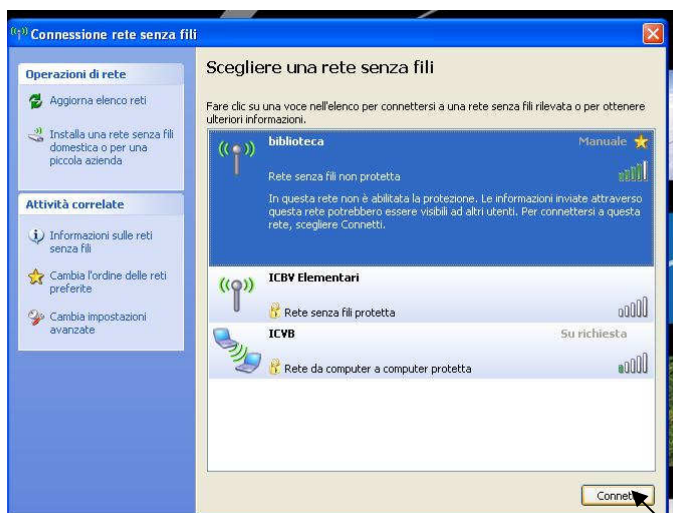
Connessione rete senza fili

Operazioni di rete

Aggiorna elenco reti

Installa una rete senza fili domestica o per una piccola azienda

Attività correlate

Informazioni sulle reti senza fili

Cambia l'ordine delle reti preferite

Cambia impostazioni avanzate

Scegliere una rete senza fili

Fare clic su una voce nell'elenco per connettersi a una rete senza fili rilevata o per ottenere ulteriori informazioni.

biblioteca
Manuale
Rete senza fili non protetta
In questa rete non è abilitata la protezione. Le informazioni inviate attraverso questa rete potrebbero essere visibili ad altri utenti. Per connettersi a questa rete, scegliere Connetti.

ICBV Elementari
Rete senza fili protetta

ICVB
Su richiesta
Rete da computer a computer protetta

Connett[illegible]